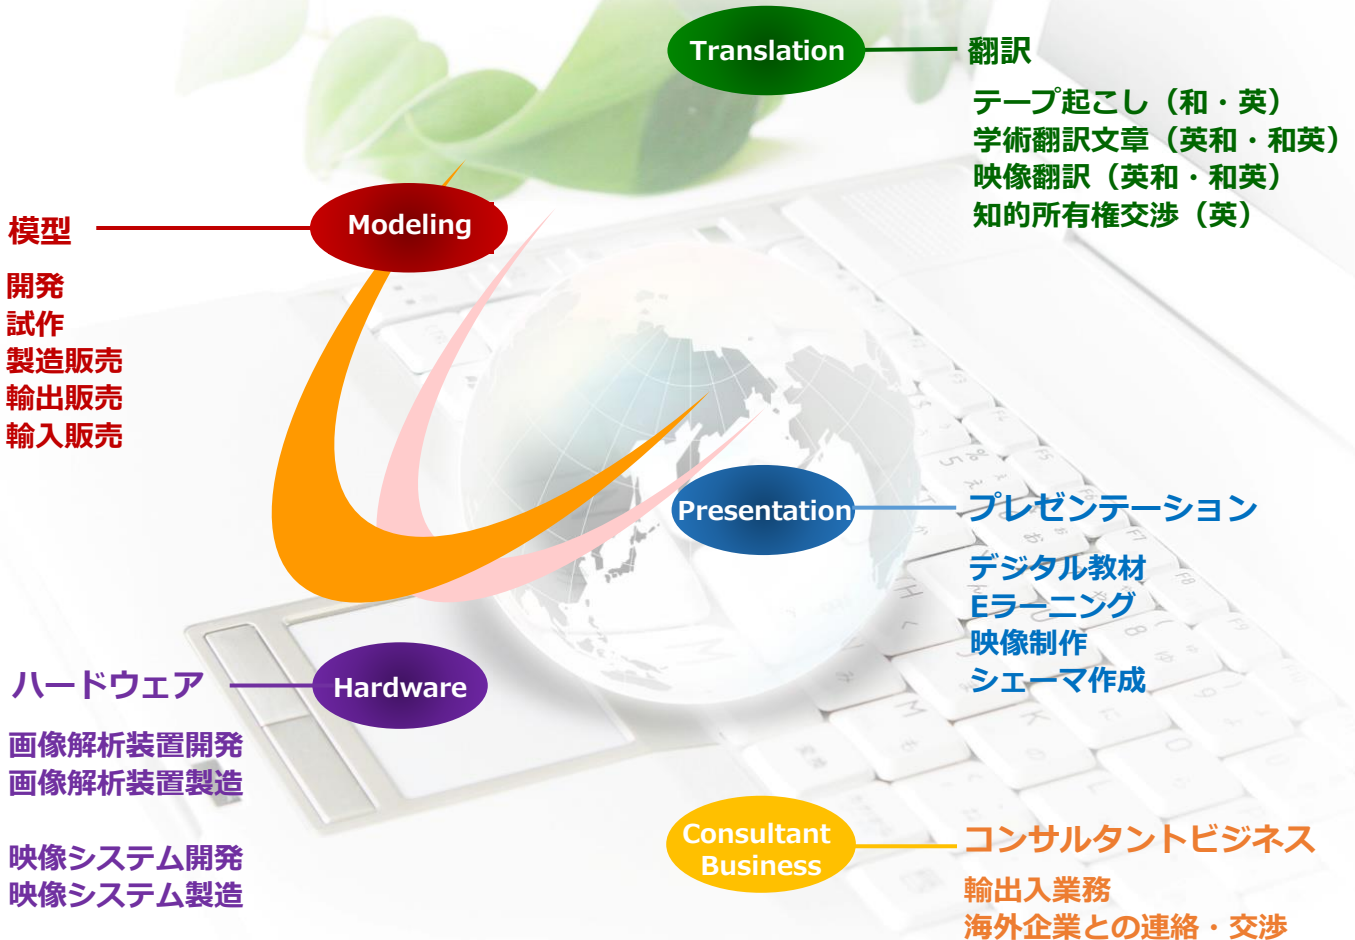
Translation

翻訳

テープ起こし（和・英）
学術翻訳文章（英和・和英）
映像翻訳（英和・和英）
知的所有権交渉（英）

Modeling

模型

開発
試作
製造販売
輸出販売
輸入販売

Presentation

プレゼンテーション

デジタル教材
Eラーニング
映像制作
シェーマ作成

Hardware

ハードウェア

画像解析装置開発
画像解析装置製造

映像システム開発
映像システム製造

Consultant Business

コンサルタントビジネス

輸出入業務
海外企業との連絡・交渉